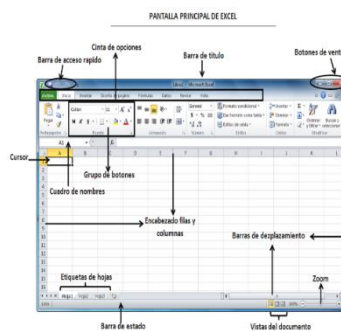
PANTALLA PRINCIPAL DE EXCEL

Barra de acceso rapido

Cinta de opciones

Barra de título

Botones de vent

Libro1 - Microsoft Excel

Archivo Inicio Insertar Diseño de página Fórmulas Datos Revisar Vista

Pegar

Portapapeles

Calibri

Fuente

Alineación

General

Número

Formato condicional

Dar formato como tabla

Estilos de celda

Estilos

Insertar

Eliminar

Formato

Celdas

Ordenar y filtrar

Buscar y seleccionar

Modificar

Grupo de botones

Cursor

A1

Cuadro de nombres

A B C D E F G H I

Encebezado filas y columnas

Barras de desplazamiento

Etiquetas de hojas

Hoja1 Hoja2 Hoja3

Zoom

Listo

100%

Barra de estado

Vistas del documento